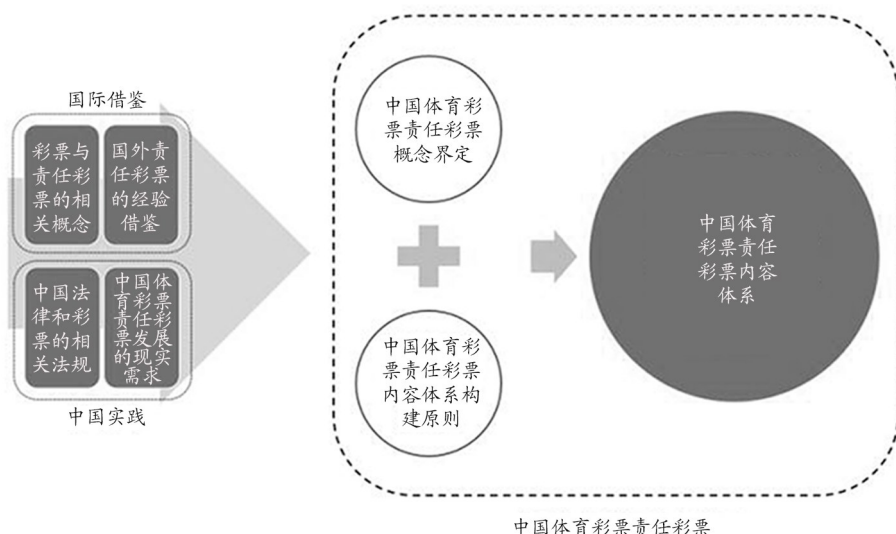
国际借鉴

彩票与责任彩票的相关概念

国外责任彩票的经验借鉴

中国法律和彩票的相关法规

中国体育彩票责任彩票发展的现实需求

中国实践

中国体育彩票责任彩票概念界定

中国体育彩票责任彩票内容体系构建原则

中国体育彩票责任彩票内容体系

中国体育彩票责任彩票